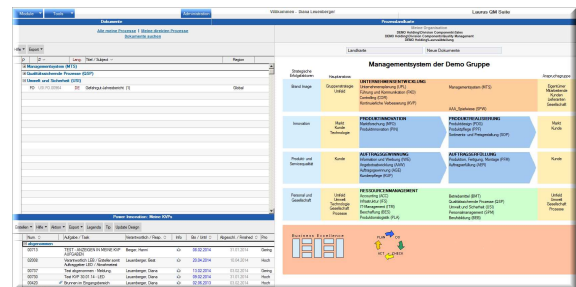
Module Tools Administration

Willkommen - Diana Leuenberger

Lauren QM Suite

Dokumente

Alle meine Prozesse | Meine direkten Prozesse
Dokumente suchen

Prozesslandkarte

Meine Organisation
DEMO Holding\Division Computerhändler
DEMO Holding\Division Computerhandlung Management
DEMO Holding\Lernumgebung

Landkarte Neue Dokumente

Hilfe Export

ID Lang Titel / Subject Region

Managementsystem (MTS)
Qualitätssicherheit (QSP)
Umwelt und Sicherheit (USS)

Managementsystem der Demo Gruppe

Strategische Erfolgsfaktoren
Hauptakteure
Anspruchsgruppen

Brand Image
Gruppenstrategie Umfeld
UNTERNEHMENSENTWICKLUNG
Unternehmensplanung (UPL)
Führung und Kommunikation (FKO)
Controlling (CON)
Kontinuierliche Verbesserung (KVP)
Managementsystem (MTS)
AAA_Spielwiese (SPW)
Eigentümer
Mitarbeitende
Kunden
Lieferanten
Gesellschaft

Innovation
Markt
Kunde
Technologie
PRODUKTINNOVATION
Marktforschung (MFO)
Produktinnovation (PIN)
PRODUKTREALISIERUNG
Produktdesign (PDE)
Produktpflege (PPF)
Sortiments- und Preisgestaltung (SOP)
Markt
Kunde

Produkt- und Serviceaualität
Kunde
AUFTRAGSGEWINNUNG
Information und Werbung (INW)
Angebotsabwicklung (AAW)
Auftragserfassung (AGE)
Kundenpflege (KUP)
AUFTRAGSERFÜLLUNG
Produktion, Fertigung, Montage (FFM)
Auftragsabwicklung (AFT)
Kunde

Personal und Gesellschaft
Umfeld
Umwelt
Technologie
Gesellschaft
Prozesse
RESSOURCENMANAGEMENT
Accounting (ACC)
Infrastruktur (ITS)
IT-Management (ITM)
Beschaffung (BES)
Produktionslogistik (PLA)
Betriebsmittel (BMT)
Qualitätssicherheit Prozesse (QSP)
Umwelt und Sicherheit (USS)
Personalmanagement (SPM)
Berufsbildung (BBS)
Umfeld
Umwelt
Gesellschaft
Prozesse

Business Excellence
ACT PLAN DO CHECK

Power Innovation: Meine KVPs

Erstellen Hilfe Aktion Export Legende Tip Update Design

Num Aufgabe / Titel Verantwortlich / Resp. Info Ges. Start Abgeschl. / Finished Prio

Alle Kommentare

00713 TEST - ANZEIGEN IN MEINE KVP AUFGABEN Bieger, Hansi 06.02.2014 31.01.2014 Dringend
00000 Verantwortlich LEO / Aufträge Leo / Strukturwandel Leuenberger, Beat 06.02.2014 18.04.2014 Hoch
00737 Test abgenommen - Meldung Leuenberger, Diana 13.02.2014 18.02.2014 Hoch
00759 Test KVP 30.01.14 - LEO Leuenberger, Diana 30.01.2014 31.03.2014 Hoch
00420 Brunner im Eingangsbereich Leuenberger, Diana 02.05.2013 30.10.2013 Hoch